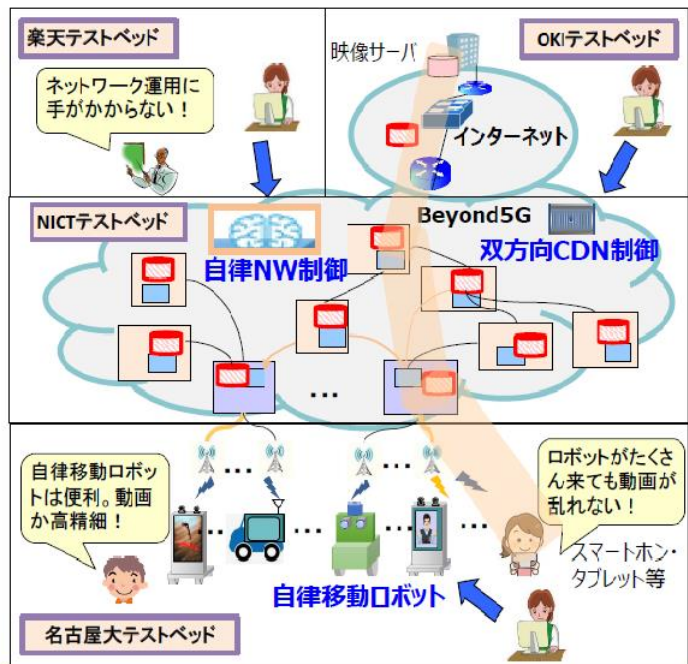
楽天テストベッド

ネットワーク運用に手がかからない！

映像サーバ

OKIテストベッド

インターネット

NICTテストベッド

Beyond5G

自律NW制御

双方向CDN制御

…

…

…

自律移動ロボットは便利。動画か高精細！

ロボットがたくさん来ても動画が乱れない！

スマートホン・タブレット等

自律移動ロボット

名古屋大テストベッド